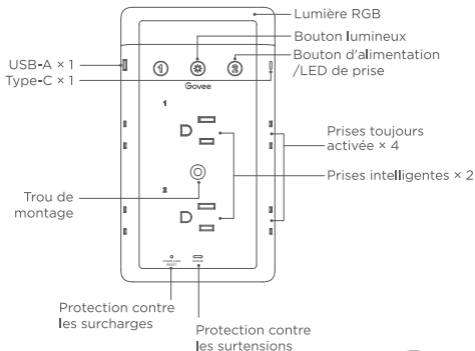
Lumière RGB

Bouton lumineux

Bouton d'alimentation /LED de prise

USB-A × 1

Type-C × 1

Govee

1

Prises toujours activée × 4

Prises intelligentes × 2

Trou de montage

2

Protection contre les surcharges

Protection contre les surtensions